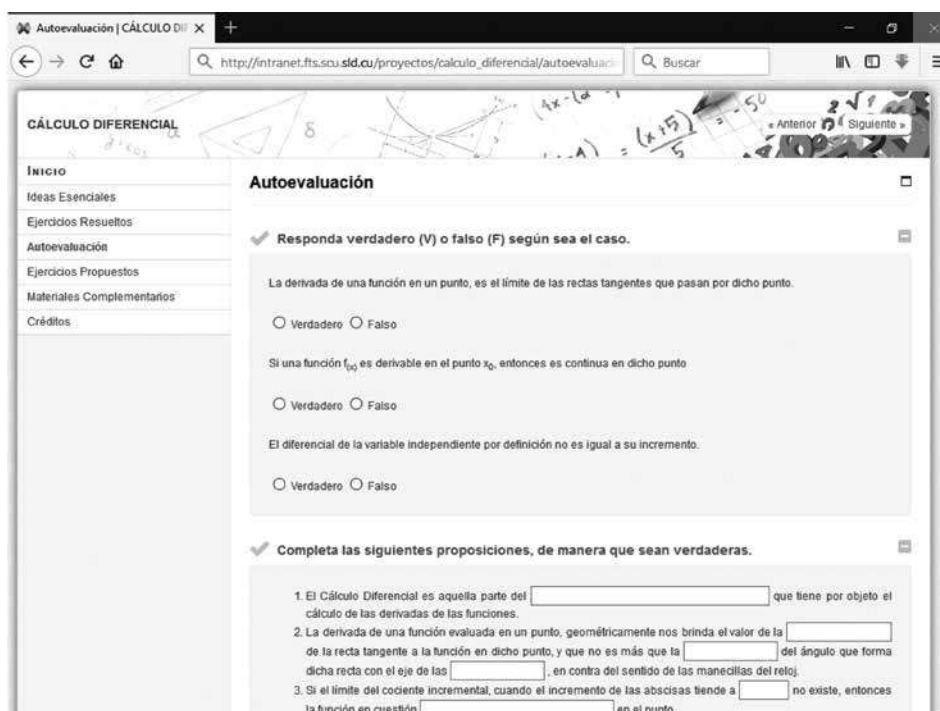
Autoevaluación | CÁLCULO DI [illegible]

http://intranet.fts.scu.sld.cu/proyectos/calculo_diferencial/autoevaluac

Buscar

CÁLCULO DIFERENCIAL

« Anterior Siguiente »

INICIO
Ideas Esenciales
Ejercicios Resueltos
Autoevaluación
Ejercicios Propuestos
Materiales Complementarios
Créditos

Autoevaluación

Responda verdadero (V) o falso (F) según sea el caso.

La derivada de una función en un punto, es el límite de las rectas tangentes que pasan por dicho punto.

Verdadero Falso

Si una función $f_{(x)}$ es derivable en el punto $x_0$, entonces es continua en dicho punto

Verdadero Falso

El diferencial de la variable independiente por definición no es igual a su incremento.

Verdadero Falso

Completa las siguientes proposiciones, de manera que sean verdaderas.

1. El Cálculo Diferencial es aquella parte del [ ] que tiene por objeto el cálculo de las derivadas de las funciones.
2. La derivada de una función evaluada en un punto, geométricamente nos brinda el valor de la [ ] de la recta tangente a la función en dicho punto, y que no es más que la [ ] del ángulo que forma dicha recta con el eje de las [ ], en contra del sentido de las manecillas del reloj.
3. Si el límite del cociente incremental, cuando el incremento de las abscisas tiende a [ ] no existe, entonces la función en cuestión [ ] en el punto.